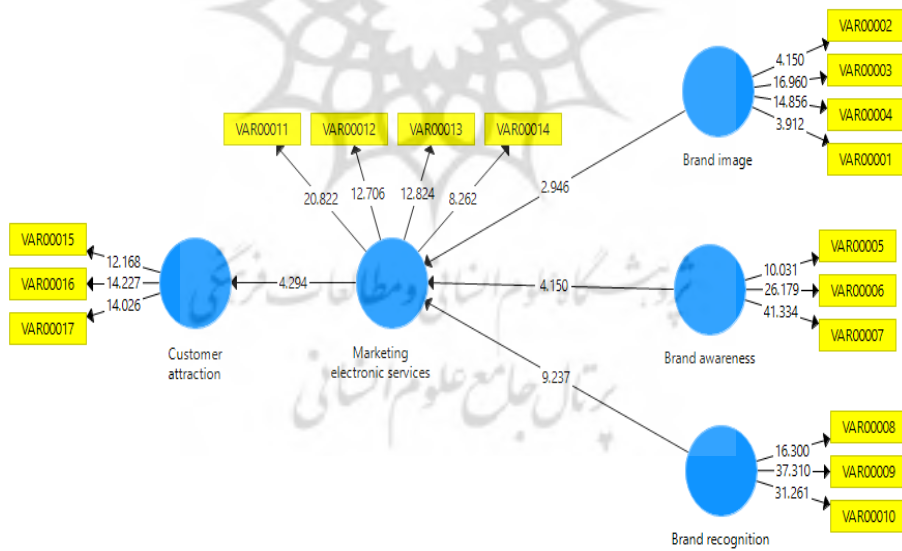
VAR00002
VAR00003
VAR00004
VAR00001
4.150
16.960
14.856
3.912
Brand image
VAR00011
VAR00012
VAR00013
VAR00014
20.822
12.706
12.824
8.262
2.946
VAR00015
VAR00016
VAR00017
12.168
14.227
14.026
4.294
4.150
VAR00005
VAR00006
VAR00007
10.031
26.179
41.334
Customer attraction
Marketing electronic services
Brand awareness
9.237
VAR00008
VAR00009
VAR00010
16.300
37.310
31.261
Brand recognition
پژوهشگاه علوم انسانی و مطالعات فرهنگی
پرتال جامع علوم انسانی